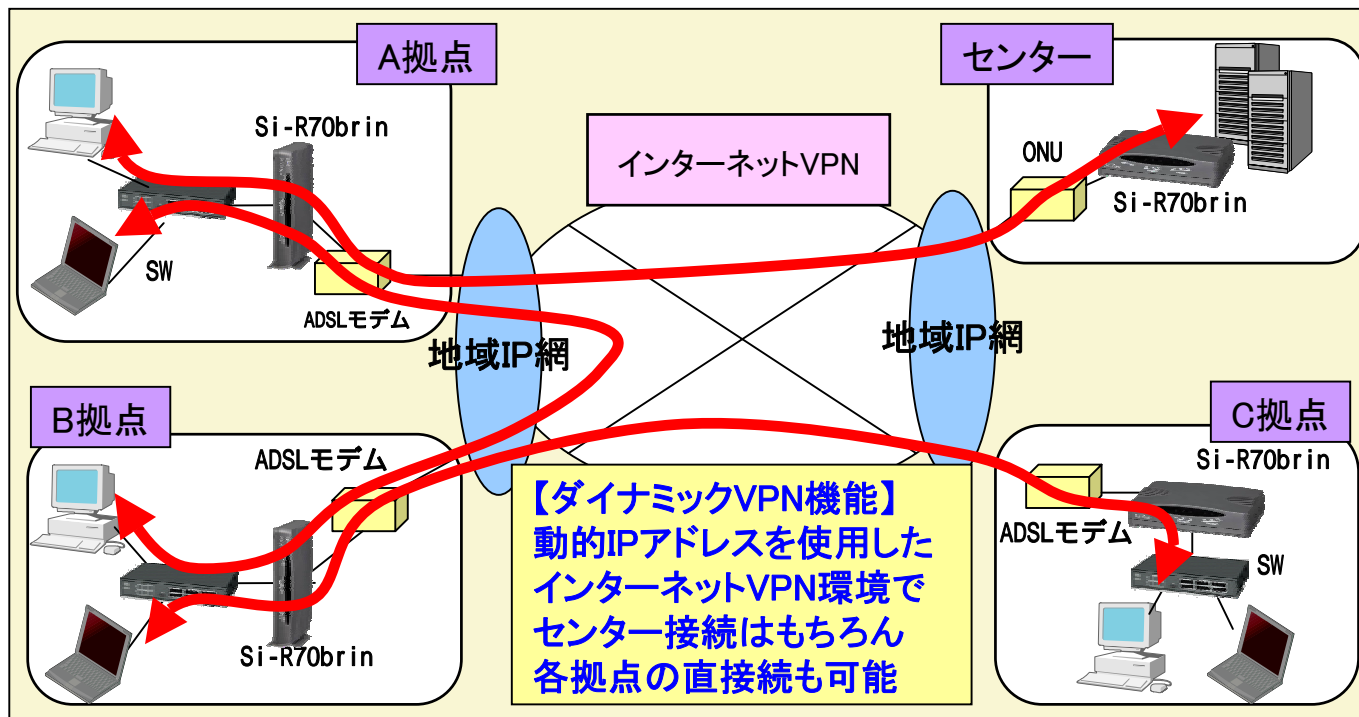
A拠点

Si-R70brin

SW

ADSLモデム

インターネットVPN

センター

ONU

Si-R70brin

地域IP網

地域IP網

B拠点

ADSLモデム

Si-R70brin

C拠点

Si-R70brin

ADSLモデム

SW

【ダイナミックVPN機能】
動的IPアドレスを使用した
インターネットVPN環境で
センター接続はもちろん
各拠点の直接続も可能